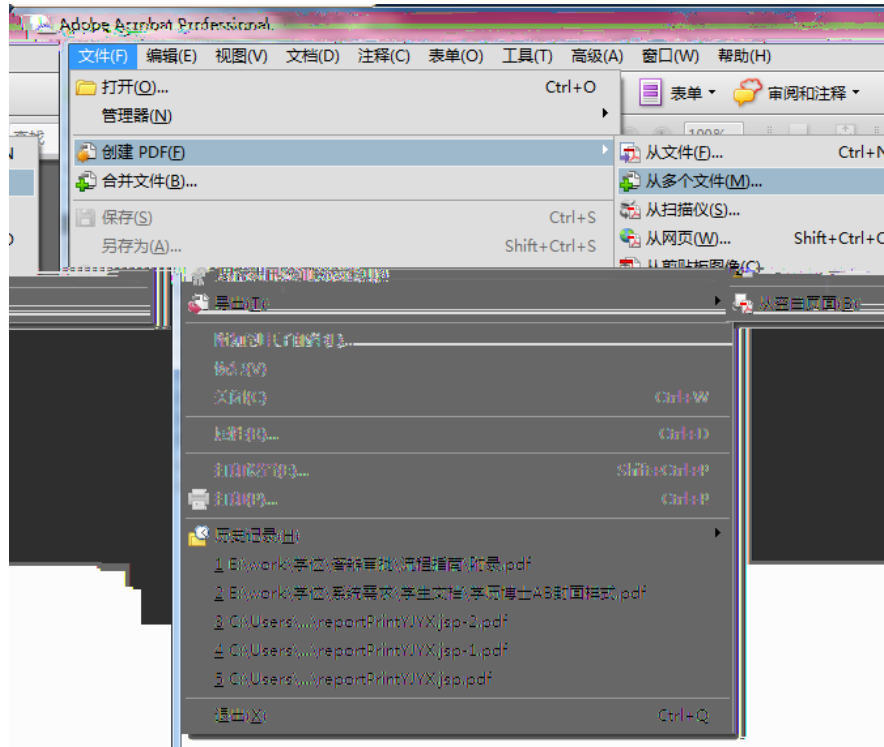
Adobe Acrobat Professional

文件(F) 编辑(E) 视图(V) 文档(D) 注释(C) 表单(O) 工具(T) 高级(A) 窗口(W) 帮助(H)

表单 ▾ 审阅和注释 ▾

打开(O)... Ctrl+O
管理器(N)
创建 PDF(F)
合并文件(B)...
保存(S) Ctrl+S
另存为(A)... Shift+Ctrl+S
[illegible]
导出(T)
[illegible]
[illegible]
关闭(C) Ctrl+W
属性(R)... Ctrl+D
打印设置(U)... Shift+Ctrl+P
打印(P)... Ctrl+P
历史记录(H)
1 E:\work\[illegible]\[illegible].pdf
2 E:\work\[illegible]\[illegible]AB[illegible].pdf
3 C:\Users\...\reportPrintYJYX.jsp-2.pdf
4 C:\Users\...\reportPrintYJYX.jsp-1.pdf
5 C:\Users\...\reportPrintYJYX.jsp.pdf
退出(X) Ctrl+Q

从文件(F)... Ctrl+N
从多个文件(M)...
从扫描仪(S)...
从网页(W)... Shift+Ctrl+O
从剪贴板图像(C)...
从空白页面(B)